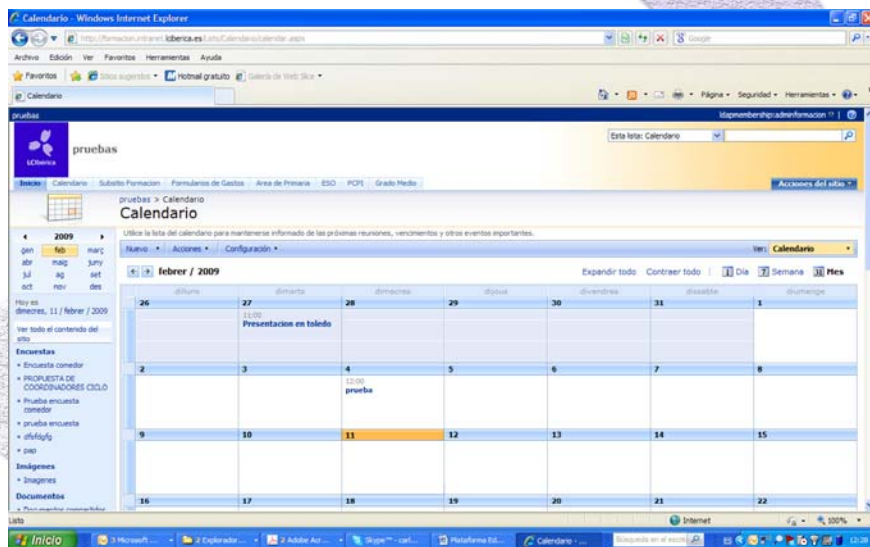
Calendario - Windows Internet Explorer

http://formacion.intranet.lcberica.es/Lists/Calendario/calendar.aspx

Google

Archivo Edición Ver Favoritos Herramientas Ayuda

Favoritos Sitios sugeridos Hotmail gratuito Galería de Web Slice

Calendario

Página Seguridad Herramientas

pruebas

ldapmembership:adminformacion

pruebas

LCIberica

Esta lista: Calendario

Inicio Calendario Subsitio Formacion Formularios de Gastos Area de Primaria ESO PCPI Grado Medio

Acciones del sitio

pruebas > Calendario
Calendario

Utilice la lista del calendario para mantenerse informado de las próximas reuniones, vencimientos y otros eventos importantes.

Nuevo Acciones Configuración

Ver: Calendario

2009

gen feb març
abr maig juny
jul ag set
oct nov des

Hoy es dimecres, 11 / febrer / 2009

Ver todo el contenido del sitio

Encuestas
Encuesta comedor
PROPUESTA DE COORDINADORES CICLO
Prueba encuesta comedor
prueba encuesta
dfsfdgfg
pap

Imágenes
Imagenes

Documentos

febrer / 2009

Expandir todo Contraer todo Día Semana Mes

| dilluns | dimarts | dimecres | dijous | divendres | dissabte | diumenge |
|---|---|---|---|---|---|---|
| 26 | 27 11:00 Presentacion en toledo | 28 | 29 | 30 | 31 | 1 |
| 2 | 3 | 4 12:00 prueba | 5 | 6 | 7 | 8 |
| 9 | 10 | 11 | 12 | 13 | 14 | 15 |
| 16 | 17 | 18 | 19 | 20 | 21 | 22 |

Listo

Internet

100%

Inicio 3 Microsoft ... 2 Explorador ... 2 Adobe Acr... Skype™ - carl... Plataforma Ed... Calendario - ... Búsqueda en el escrit

12:28